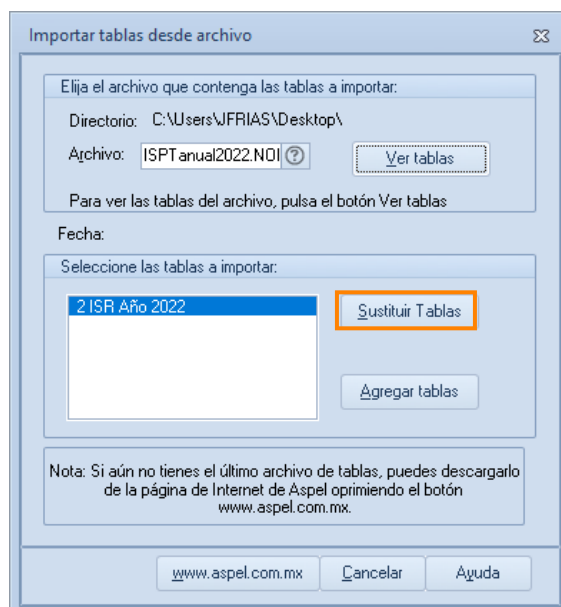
Importar tablas desde archivo

Elija el archivo que contenga las tablas a importar:

Directorio: C:\Users\JFRIAS\Desktop\

Archivo: ISPTanual2022.NOI ?

Ver tablas

Para ver las tablas del archivo, pulsa el botón Ver tablas

Fecha:

Seleccione las tablas a importar:

2 ISR Año 2022

Sustituir Tablas

Agregar tablas

Nota: Si aún no tienes el último archivo de tablas, puedes descargarlo de la página de Internet de Aspel oprimiendo el botón www.aspel.com.mx.

www.aspel.com.mx

Cancelar

Ayuda